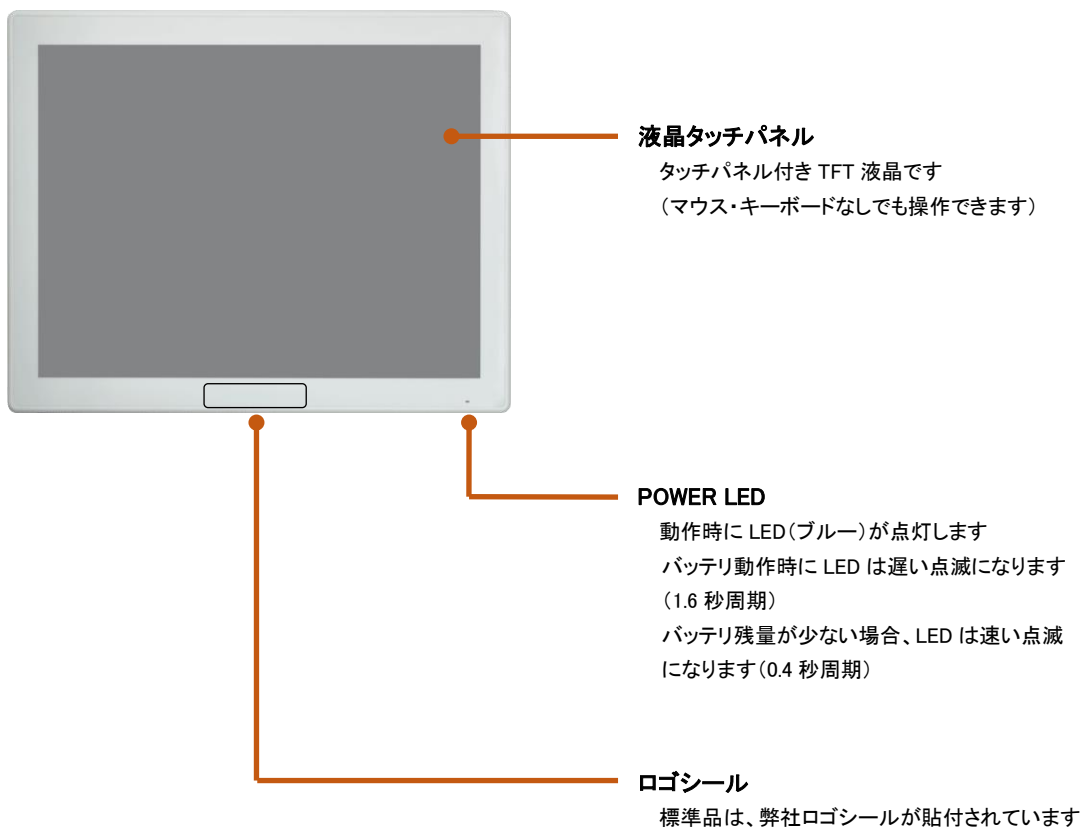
液晶タッチパネル
タッチパネル付き TFT 液晶です
（マウス・キーボードなしでも操作できます）

POWER LED
動作時に LED（ブルー）が点灯します
バッテリ動作時に LED は遅い点滅になります
（1.6 秒周期）
バッテリ残量が少ない場合、LED は速い点滅になります（0.4 秒周期）

ロゴシール
標準品は、弊社ロゴシールが貼付されています